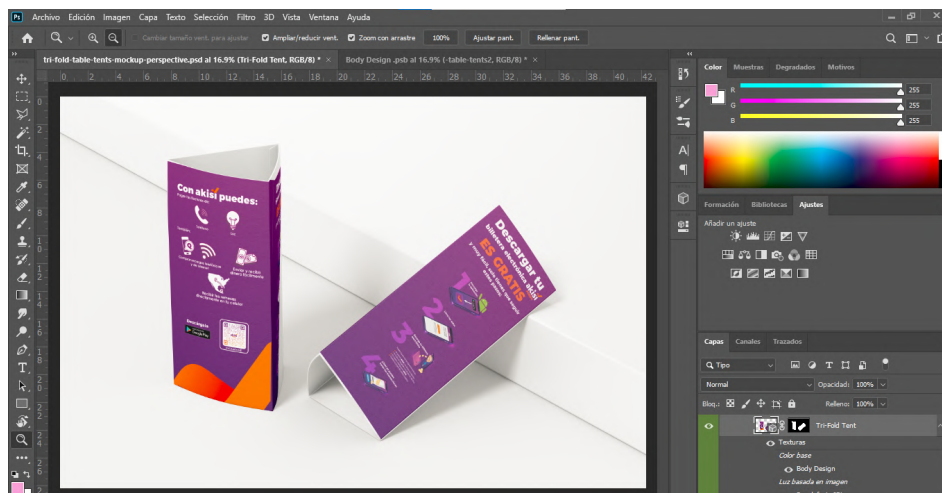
Archivo Edición Imagen Capa Texto Selección Filtro 3D Vista Ventana Ayuda

Cambiar tamaño vent. para ajustar Ampliar/reducir vent. Zoom con arrastre 100% Ajustar pant. Rellenar pant.

tri-fold-table-tents-mockup-perspective.psd al 16.9% (Tri-Fold Tent, RGB/8) * ×
Body Design .psb al 16.9% (-table-tents2, RGB/8) * ×

Con akisi puedes:

Descargar tu
ES GRATIS

Color Muestras Degradados Motivos
R 255
G 255
B 255

Formación Bibliotecas Ajustes
Añadir un ajuste

Capas Canales Trazados
Tipo
Normal Opacidad: 100%
Bloq.: Relleno: 100%
Tri-Fold Tent
Texturas
Color base
Body Design
Luz basada en imagen